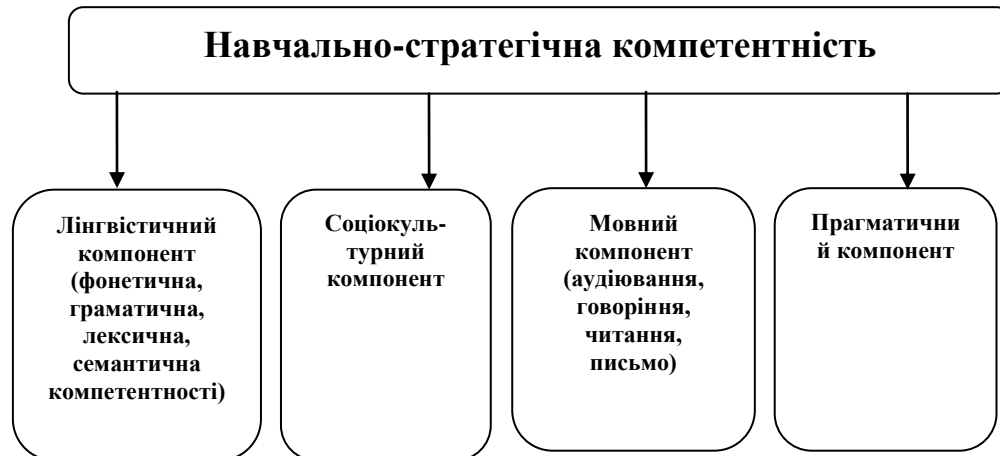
Навчально-стратегічна компетентність

Лінгвістичний компонент (фонетична, граматична, лексична, семантична компетентності)

Соціокультурний компонент

Мовний компонент (аудіювання, говоріння, читання, письмо)

Прагматичний компонент